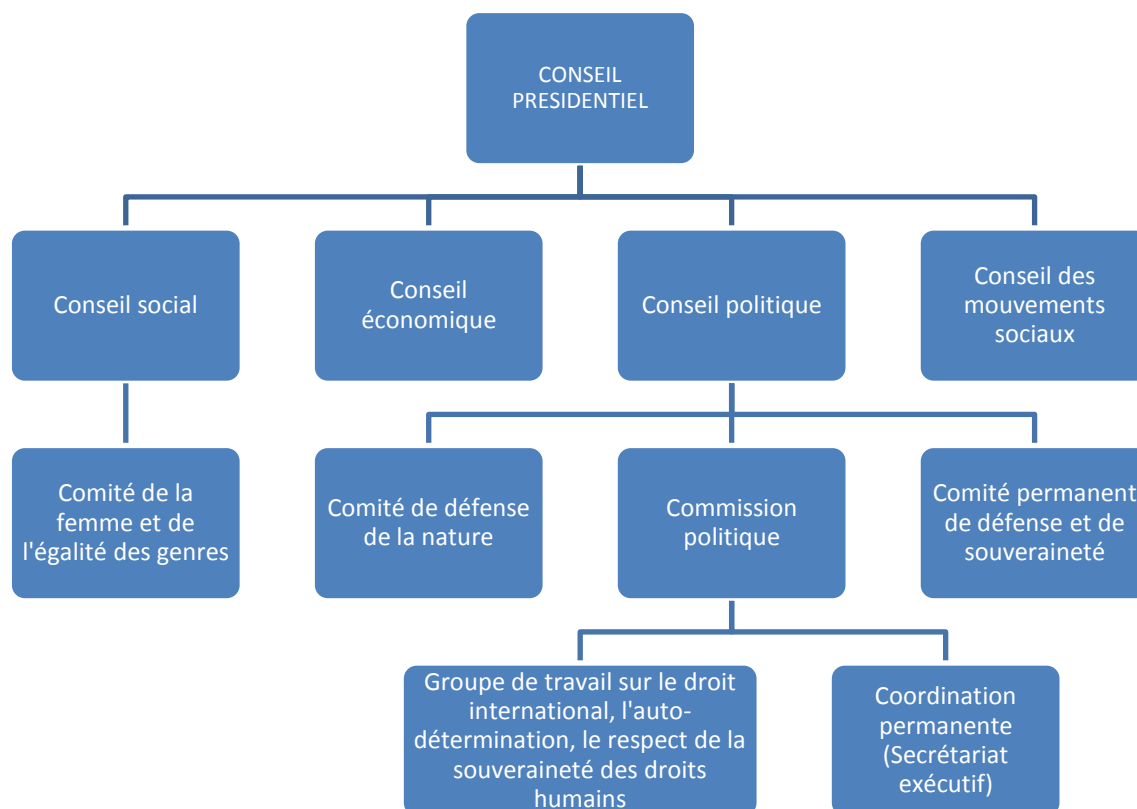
CONSEIL PRESIDENTIEL

Conseil social

Conseil économique

Conseil politique

Conseil des mouvements sociaux

Comité de la femme et de l'égalité des genres

Comité de défense de la nature

Commission politique

Comité permanent de défense et de souveraineté

Groupe de travail sur le droit international, l'autodétermination, le respect de la souveraineté des droits humains

Coordination permanente (Secrétariat exécutif)